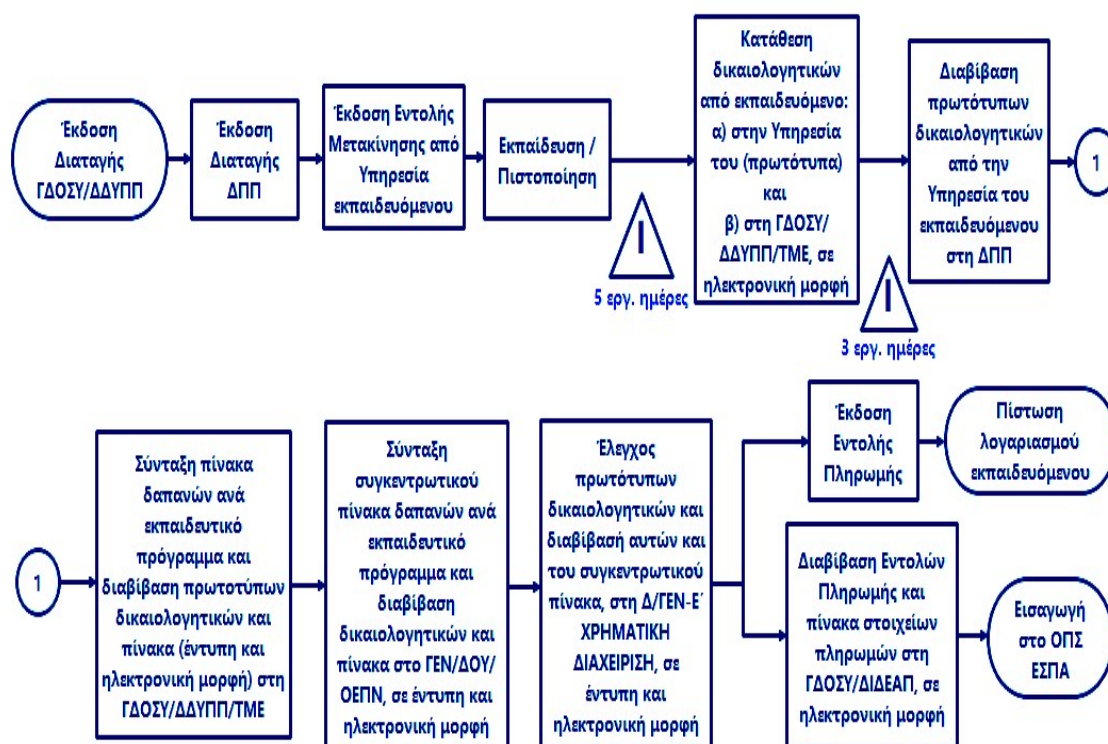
Έκδοση Διαταγής ΓΔΟΣΥ/ΔΔΥΠΠ

Έκδοση Διαταγής ΔΠΠ

Έκδοση Εντολής Μετακίνησης από Υπηρεσία εκπαιδευόμενου

Εκπαίδευση / Πιστοποίηση

5 εργ. ημέρες

Κατάθεση δικαιολογητικών από εκπαιδευόμενο: α) στην Υπηρεσία του (πρωτότυπα) και β) στη ΓΔΟΣΥ/ ΔΔΥΠΠ/ΤΜΕ, σε ηλεκτρονική μορφή

3 εργ. ημέρες

Διαβίβαση πρωτότυπων δικαιολογητικών από την Υπηρεσία του εκπαιδευόμενου στη ΔΠΠ

1

1

Σύνταξη πίνακα δαπανών ανά εκπαιδευτικό πρόγραμμα και διαβίβαση πρωτοτύπων δικαιολογητικών και πίνακα (έντυπη και ηλεκτρονική μορφή) στη ΓΔΟΣΥ/ΔΔΥΠΠ/ΤΜΕ

Σύνταξη συγκεντρωτικού πίνακα δαπανών ανά εκπαιδευτικό πρόγραμμα και διαβίβαση δικαιολογητικών και πίνακα στο ΓΕΝ/ΔΟΥ/ ΟΕΠΝ, σε έντυπη και ηλεκτρονική μορφή

Έλεγχος πρωτότυπων δικαιολογητικών και διαβίβασή αυτών και του συγκεντρωτικού πίνακα, στη Δ/ΓΕΝ-Ε΄ ΧΡΗΜΑΤΙΚΗ ΔΙΑΧΕΙΡΙΣΗ, σε έντυπη και ηλεκτρονική μορφή

Έκδοση Εντολής Πληρωμής

Πίστωση λογαριασμού εκπαιδευόμενου

Διαβίβαση Εντολών Πληρωμής και πίνακα στοιχείων πληρωμών στη ΓΔΟΣΥ/ΔΙΔΕΑΠ, σε ηλεκτρονική μορφή

Εισαγωγή στο ΟΠΣ ΕΣΠΑ